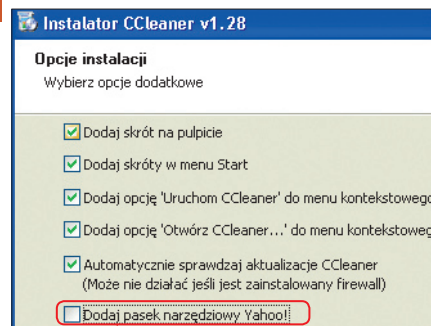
Instalator CCleaner v1.28

Opcje instalacji

Wybierz opcje dodatkowe

Dodaj skrót na pulpicie

Dodaj skróty w menu Start

Dodaj opcję 'Uruchom CCleaner' do menu kontekstowego

Dodaj opcję 'Otwórz CCleaner...' do menu kontekstoweg

Automatycznie sprawdzaj aktualizacje CCleaner (Może nie działać jeśli jest zainstalowany firewall)

Dodaj pasek narzędziowy Yahoo!